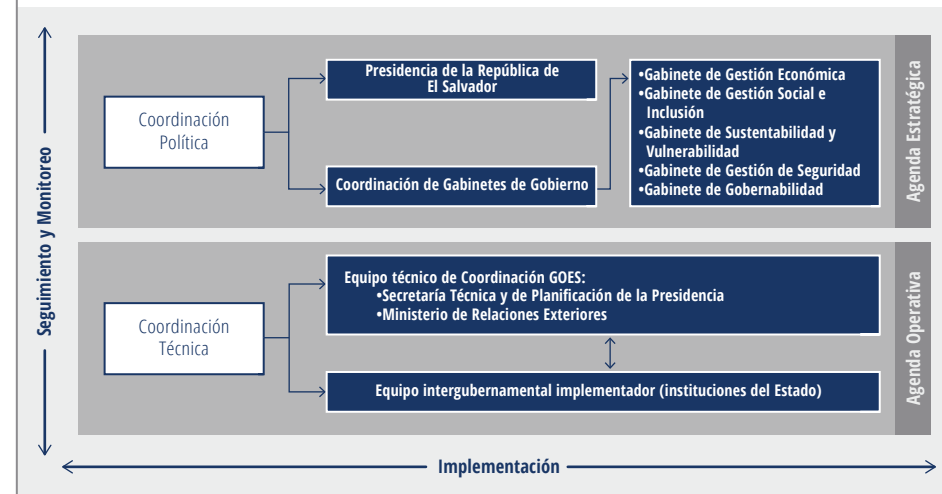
Seguimiento y Monitoreo

Coordinación Política

Presidencia de la República de El Salvador

Coordinación de Gabinetes de Gobierno

•Gabinete de Gestión Económica
•Gabinete de Gestión Social e Inclusión
•Gabinete de Sustentabilidad y Vulnerabilidad
•Gabinete de Gestión de Seguridad
•Gabinete de Gobernabilidad

Agenda Estratégica

Coordinación Técnica

Equipo técnico de Coordinación GOES:
•Secretaría Técnica y de Planificación de la Presidencia
•Ministerio de Relaciones Exteriores

Equipo intergubernamental implementador (instituciones del Estado)

Agenda Operativa

Implementación